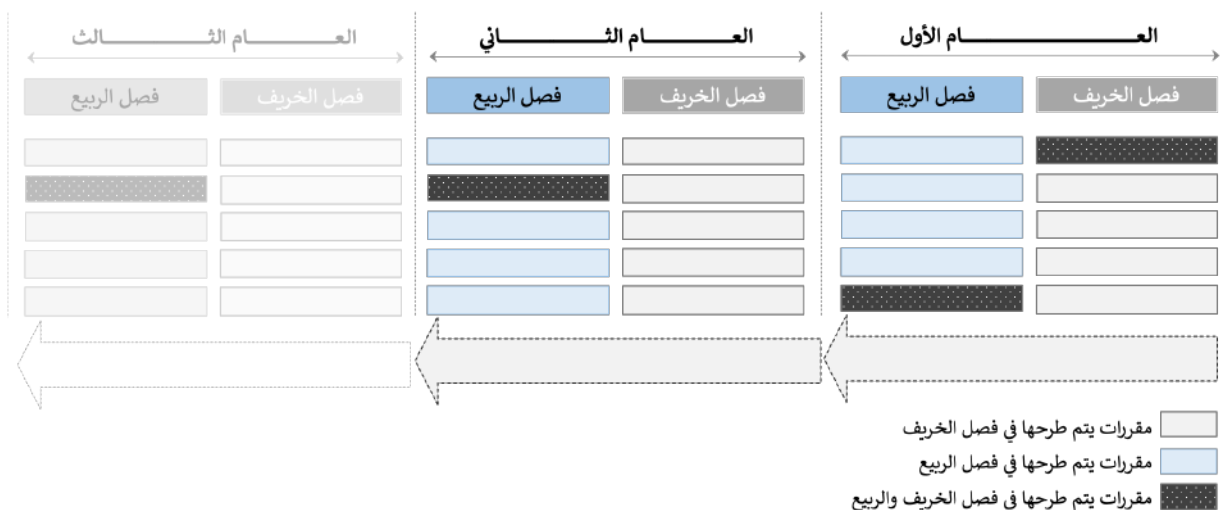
العـــــــام الأول
فصل الخريف
فصل الربيع

العـــــــام الثـــــــاني
فصل الخريف
فصل الربيع

العـــــــام الثـــــــالث
فصل الخريف
فصل الربيع

مقررات يتم طرحها في فصل الخريف
مقررات يتم طرحها في فصل الربيع
مقررات يتم طرحها في فصل الخريف والربيع